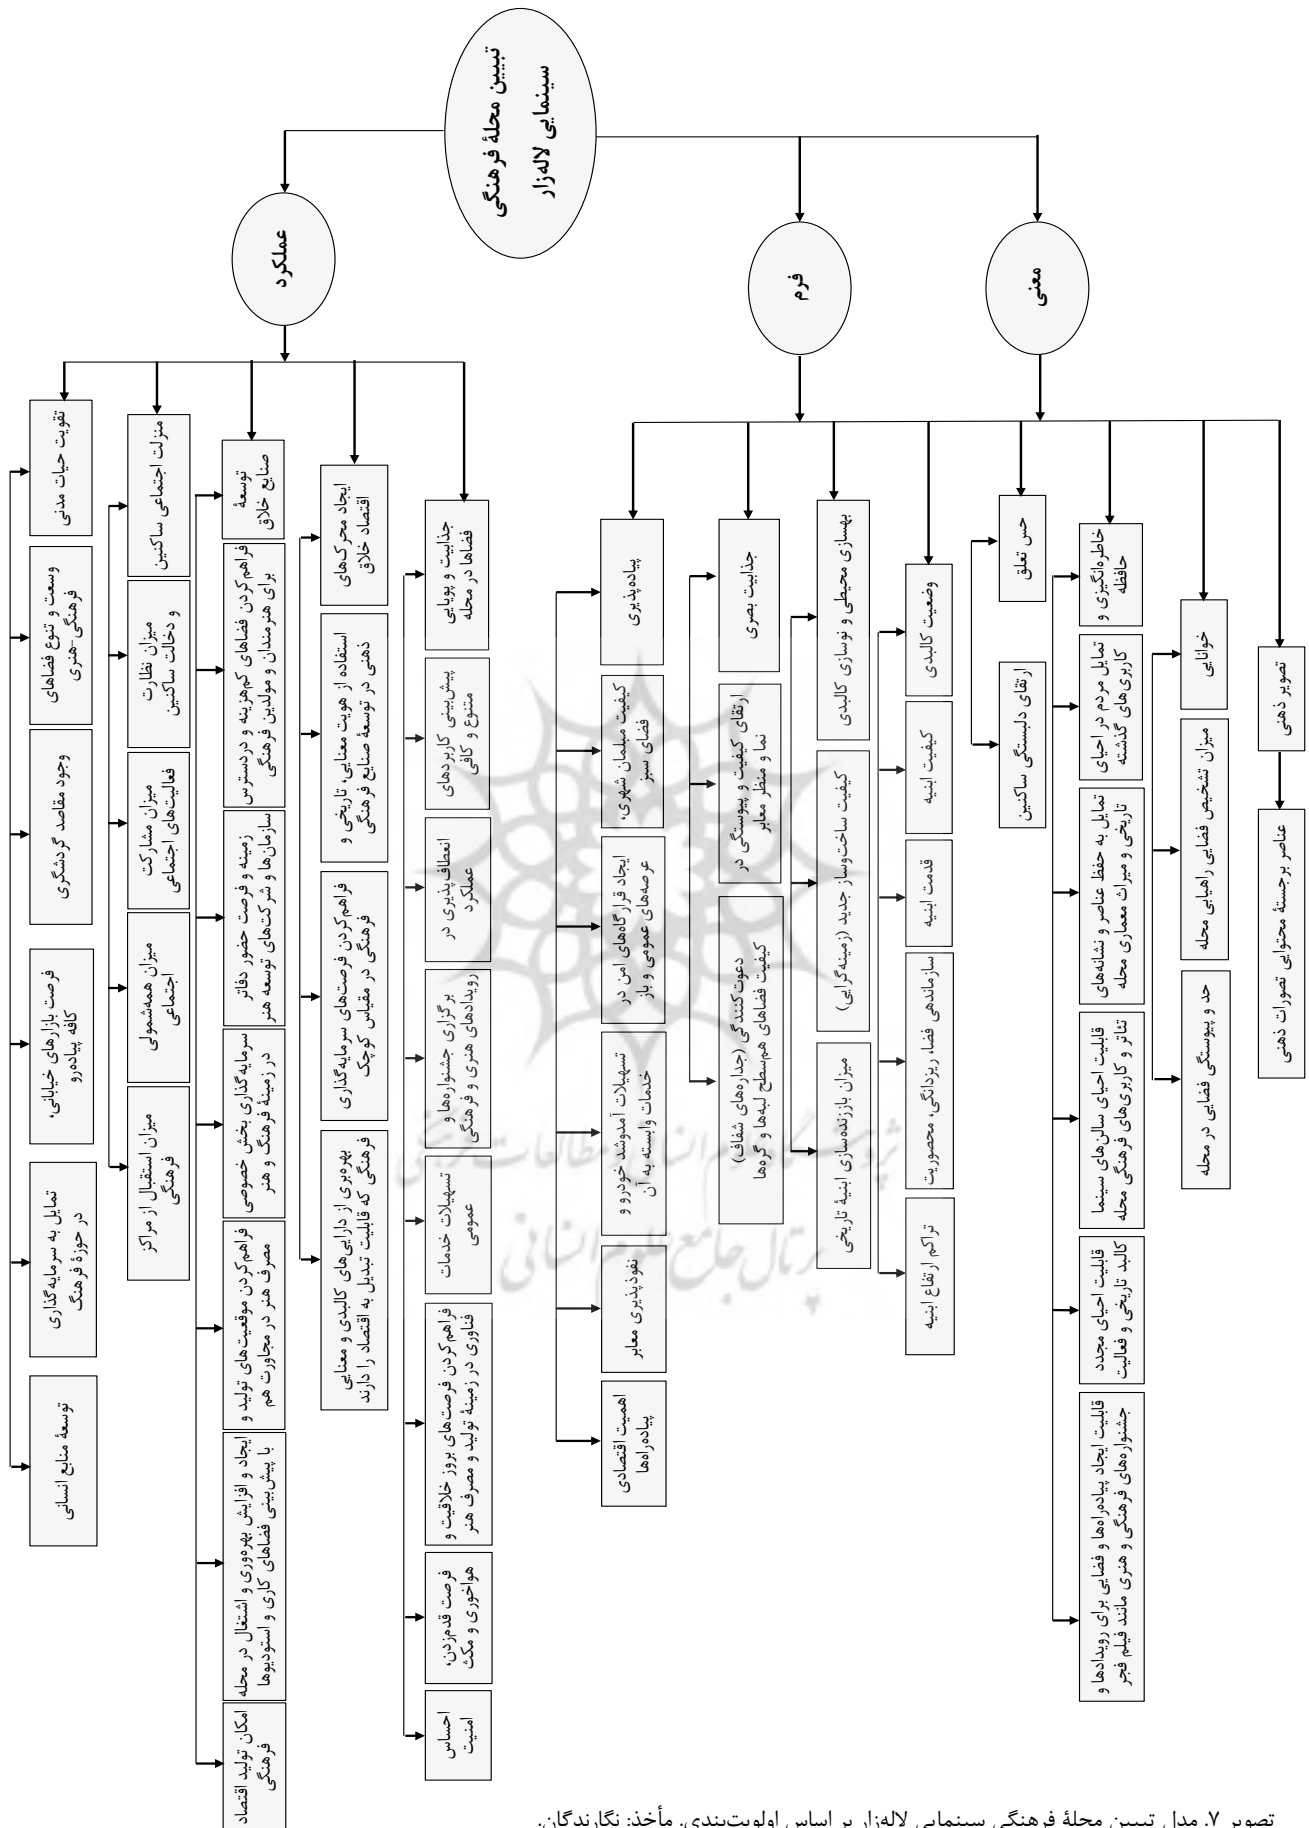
تبیین محلۀ فرهنگی سینمایی لاله‌زار

عملکرد

فرم

معنی

تقویت حیات مدنی

وسعت و تنوع فضاهای فرهنگی-هنری

وجود مقاصد گردشگری

فرصت بازارهای خیابانی، کافه پیاده‌رو

تمایل به سرمایه‌گذاری در حوزۀ فرهنگ

توسعۀ منابع انسانی

منزلت اجتماعی ساکنین

میزان نظارت و دخالت ساکنین

میزان مشارکت فعالیت‌های اجتماعی

میزان هم‌شمولی اجتماعی

میزان استقبال از مراکز فرهنگی

توسعۀ صنایع خلاق

فراهم‌کردن فضاهای کم‌هزینه و دردسترس برای هنرمندان و مولدین فرهنگی

زمینه و فرصت حضور دفاتر سازمان‌ها و شرکت‌های توسعه هنر

سرمایه‌گذاری بخش خصوصی در زمینۀ فرهنگ و هنر

فراهم‌کردن موقعیت‌های تولید و مصرف هنر در مجاورت هم

ایجاد و افزایش بهره‌وری و اشتغال در محله با پیش‌بینی فضاهای کاری و استودیوها

امکان تولید اقتصاد فرهنگی

ایجاد محرک‌های اقتصاد خلاق

استفاده از هویت معنایی، تاریخی و ذهنی در توسعۀ صنایع فرهنگی

فراهم‌کردن فرصت‌های سرمایه‌گذاری فرهنگی در مقیاس کوچک

بهره‌بری از دارایی‌های کالبدی و معنایی فرهنگی که قابلیت تبدیل به اقتصاد را دارند

جذابیت و پویایی فضاها در محله

پیش‌بینی کاربری‌های متنوع و کافی

انعطاف‌پذیری در عملکرد

برگزاری جشنواره‌ها و رویدادهای هنری و فرهنگی

تسهیلات خدمات عمومی

فراهم‌کردن فرصت‌های بروز خلاقیت و فناوری در زمینۀ تولید و مصرف هنر

فرصت قدم‌زدن، هواخوری و مکث

احساس امنیت

پیاده‌پذیری

کیفیت مبلمان شهری، فضای سبز

ایجاد قرارگاه‌های امن در عرصه‌های عمومی و باز

تسهیلات آمدوشد خودرو و خدمات وابسته به آن

نفوذپذیری معابر

اهمیت اقتصادی پیاده‌راهها

جذابیت بصری

ارتقای کیفیت و پیوستگی در نما و منظر معابر

دعوت‌کنندگی (جداره‌های شفاف) کیفیت فضاهای هم‌سطح لبه‌ها و گره‌ها

بهسازی محیطی و نوسازی کالبدی

کیفیت ساخت‌وساز جدید (زمینه‌گرایی)

میزان باززنده‌سازی ابنیۀ تاریخی

وضعیت کالبدی

کیفیت ابنیه

قدمت ابنیه

سازماندهی فضا، ریزدانگی، محصوریت

تراکم ارتفاع ابنیه

حس تعلق

ارتقای دلبستگی ساکنین

خاطره‌انگیزی و حافظه

تمایل مردم در احیای کاربری‌های گذشته

تمایل به حفظ عناصر و نشانه‌های تاریخی و میراث معماری محله

قابلیت احیای سالن‌های سینما تئاتر و کاربری‌های فرهنگی محله

قابلیت احیای مجدد کالبد تاریخی و فعالیت

قابلیت ایجاد پیاده‌راه‌ها و فضایی برای رویدادها و جشنواره‌های فرهنگی و هنری مانند فیلم فجر

خوانایی

میزان تشخیص فضای راهیابی محله

حد و پیوستگی فضایی در محله

تصویر ذهنی

عناصر برجستۀ محتوایی تصورات ذهنی

تصویر ۷. مدل تبیین محلۀ فرهنگی سینمایی لاله‌زار بر اساس اولویت‌بندی. مأخذ: نگارندگان.